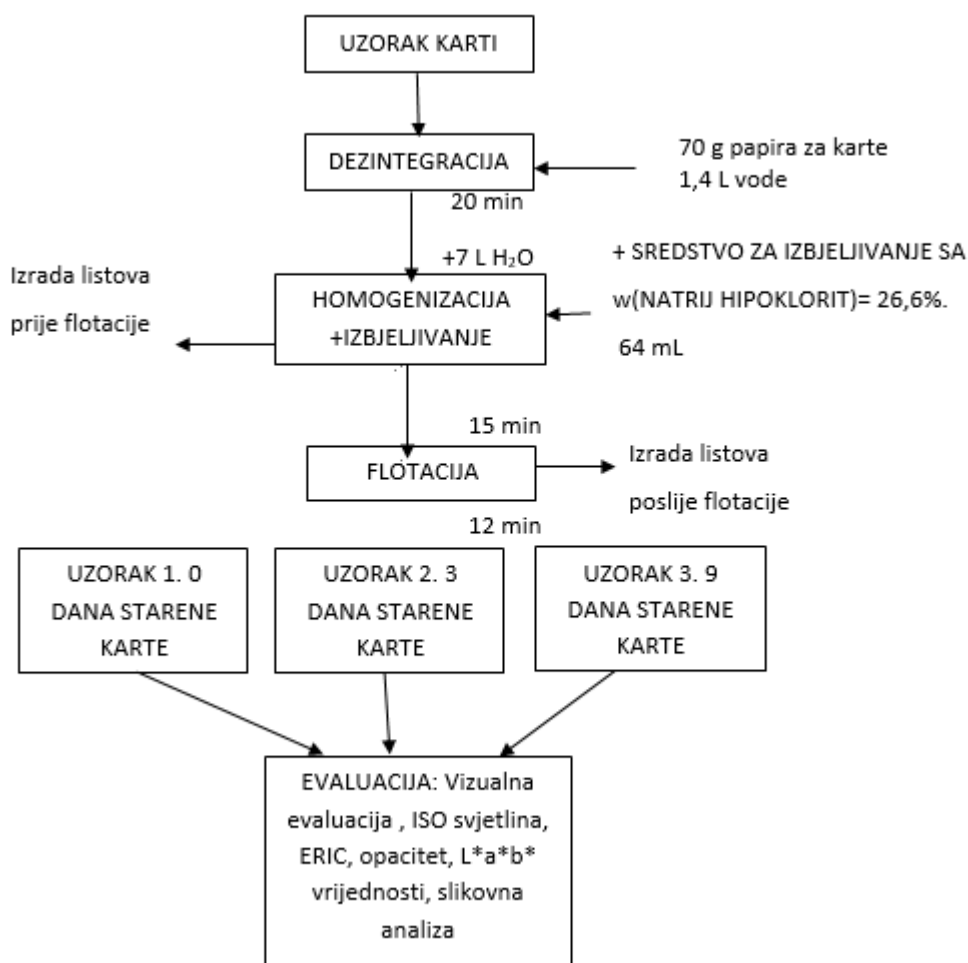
UZORAK KARTI

DEZINTEGRACIJA

70 g papira za karte
1,4 L vode

20 min

+7 L $H_2O$

+ SREDSTVO ZA IZBJELJIVANJE SA

Izrada listova
prije flotacije

HOMOGENIZACIJA
+IZBJELJIVANJE

w(NATRIJ HIPOKLORIT)= 26,6%.

64 mL

15 min

FLOTACIJA

Izrada listova
poslije flotacije

12 min

UZORAK 1. 0 DANA STARENE KARTE

UZORAK 2. 3 DANA STARENE KARTE

UZORAK 3. 9 DANA STARENE KARTE

EVALUACIJA: Vizualna evaluacija , ISO svjetlina, ERIC, opacitet, L*a*b* vrijednosti, slikovna analiza